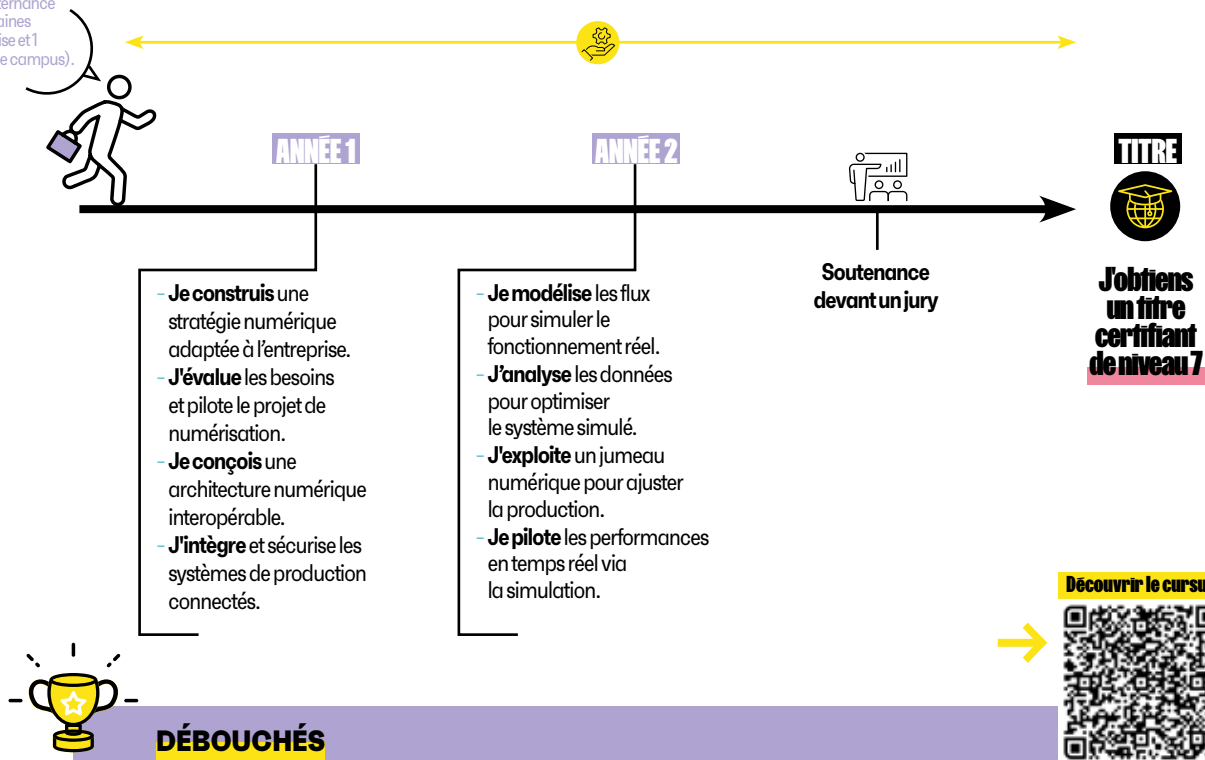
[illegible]ternance
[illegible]aines
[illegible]ise et 1
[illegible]e campus).

ANNÉE 1

ANNÉE 2

TITRE

- Je construis une stratégie numérique adaptée à l'entreprise.
- J'évalue les besoins et pilote le projet de numérisation.
- Je conçois une architecture numérique interopérable.
- J'intègre et sécurise les systèmes de production connectés.

- Je modélise les flux pour simuler le fonctionnement réel.
- J'analyse les données pour optimiser le système simulé.
- J'exploite un jumeau numérique pour ajuster la production.
- Je pilote les performances en temps réel via la simulation.

Soutenance devant un jury

J'obtiens un titre certifiant de niveau 7

Découvrir le cursu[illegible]

DÉBOUCHÉS